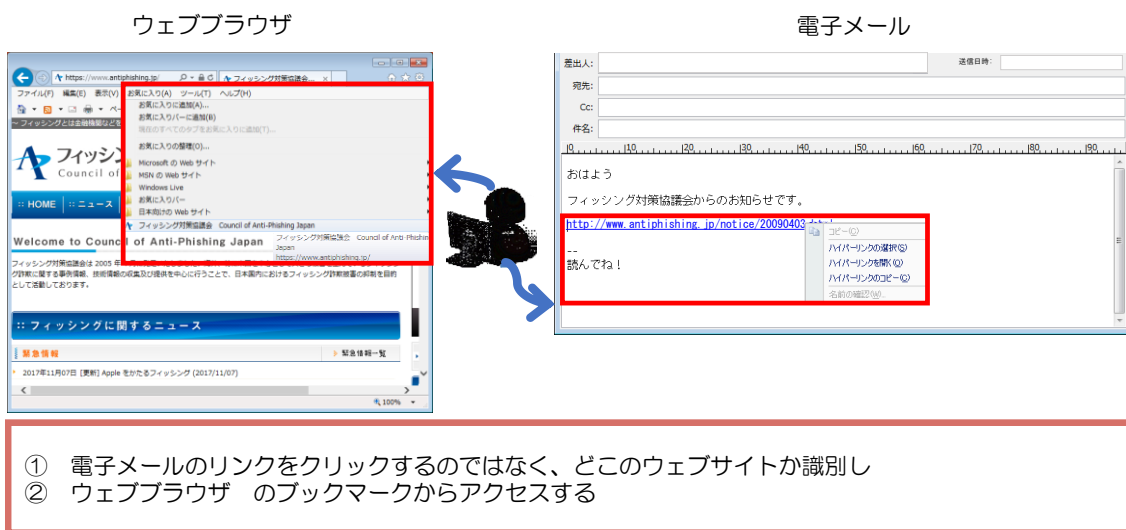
ウェブブラウザ

電子メール

https://www.antiphishing.jp/ フィッシング対策協議会

ファイル(F) 編集(E) 表示(V) お気に入り(A) ツール(T) ヘルプ(H)

お気に入りに追加(A)...
お気に入りバーに追加(B)
現在のすべてのタブをお気に入りに追加(T)...
お気に入りの整理(O)...
Microsoft の Web サイト
MSN の Web サイト
Windows Live
お気に入りバー
日本向けの Web サイト
フィッシング対策協議会 Council of Anti-Phishing Japan
フィッシング対策協議会 Council of Anti-Phishing Japan
https://www.antiphishing.jp/

フィッシングとは金融機関などを

フィッシング Council of

:: HOME :: ニュース

Welcome to Council of Anti-Phishing Japan

フィッシング対策協議会は 2005 年 グ詐欺に関する事例情報、技術情報の収集及び提供を中心に行うことで、日本国内におけるフィッシング詐欺被害の抑制を目的として活動しております。

:: フィッシングに関するニュース

緊急情報

緊急情報一覧

2017年11月07日 [更新] Apple をかたるフィッシング (2017/11/07)

100%

差出人:
送信日時:
宛先:
Cc:
件名:

おはよう

フィッシング対策協議会からのお知らせです。

http://www.antiphishing.jp/notice/20090403

--
読んでね！

コピー(C)
ハイパーリンクの選択(S)
ハイパーリンクを開く(O)
ハイパーリンクのコピー(C)
名前の確認(W)...

① 電子メールのリンクをクリックするのではなく、どこのウェブサイトか識別し
② ウェブブラウザ のブックマークからアクセスする